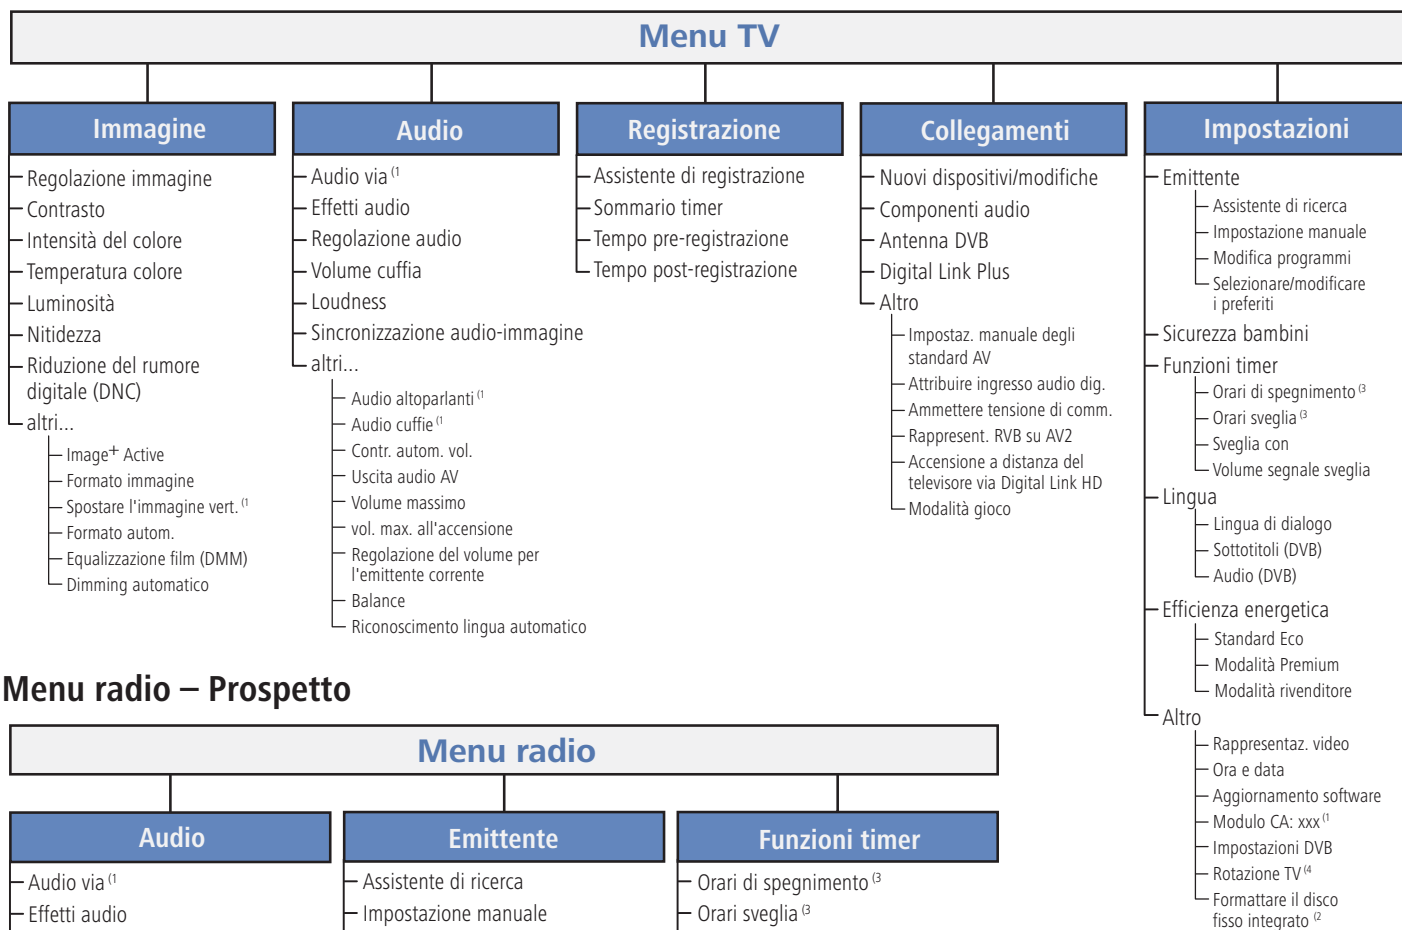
Menu TV

Immagine

Regolazione immagine
Contrasto
Intensità del colore
Temperatura colore
Luminosità
Nitidezza
Riduzione del rumore digitale (DNC)
altri...
Image$^+$ Active
Formato immagine
Spostare l'immagine vert. $^{(1}$
Formato autom.
Equalizzazione film (DMM)
Dimming automatico

Audio

Audio via $^{(1}$
Effetti audio
Regolazione audio
Volume cuffia
Loudness
Sincronizzazione audio-immagine
altri...
Audio altoparlanti $^{(1}$
Audio cuffie $^{(1}$
Contr. autom. vol.
Uscita audio AV
Volume massimo
vol. max. all'accensione
Regolazione del volume per l'emittente corrente
Balance
Riconoscimento lingua automatico

Registrazione

Assistente di registrazione
Sommario timer
Tempo pre-registrazione
Tempo post-registrazione

Collegamenti

Nuovi dispositivi/modifiche
Componenti audio
Antenna DVB
Digital Link Plus
Altro
Impostaz. manuale degli standard AV
Attribuire ingresso audio dig.
Ammettere tensione di comm.
Rappresent. RVB su AV2
Accensione a distanza del televisore via Digital Link HD
Modalità gioco

Impostazioni

Emittente
Assistente di ricerca
Impostazione manuale
Modifica programmi
Selezionare/modificare i preferiti
Sicurezza bambini
Funzioni timer
Orari di spegnimento $^{(3}$
Orari sveglia $^{(3}$
Sveglia con
Volume segnale sveglia
Lingua
Lingua di dialogo
Sottotitoli (DVB)
Audio (DVB)
Efficienza energetica
Standard Eco
Modalità Premium
Modalità rivenditore
Altro
Rappresentaz. video
Ora e data
Aggiornamento software
Modulo CA: xxx $^{(1}$
Impostazioni DVB
Rotazione TV $^{(4}$
Formattare il disco fisso integrato $^{(2}$

Menu radio – Prospetto

Menu radio

Audio

Audio via $^{(1}$
Effetti audio

Emittente

Assistente di ricerca
Impostazione manuale

Funzioni timer

Orari di spegnimento $^{(3}$
Orari sveglia $^{(3}$